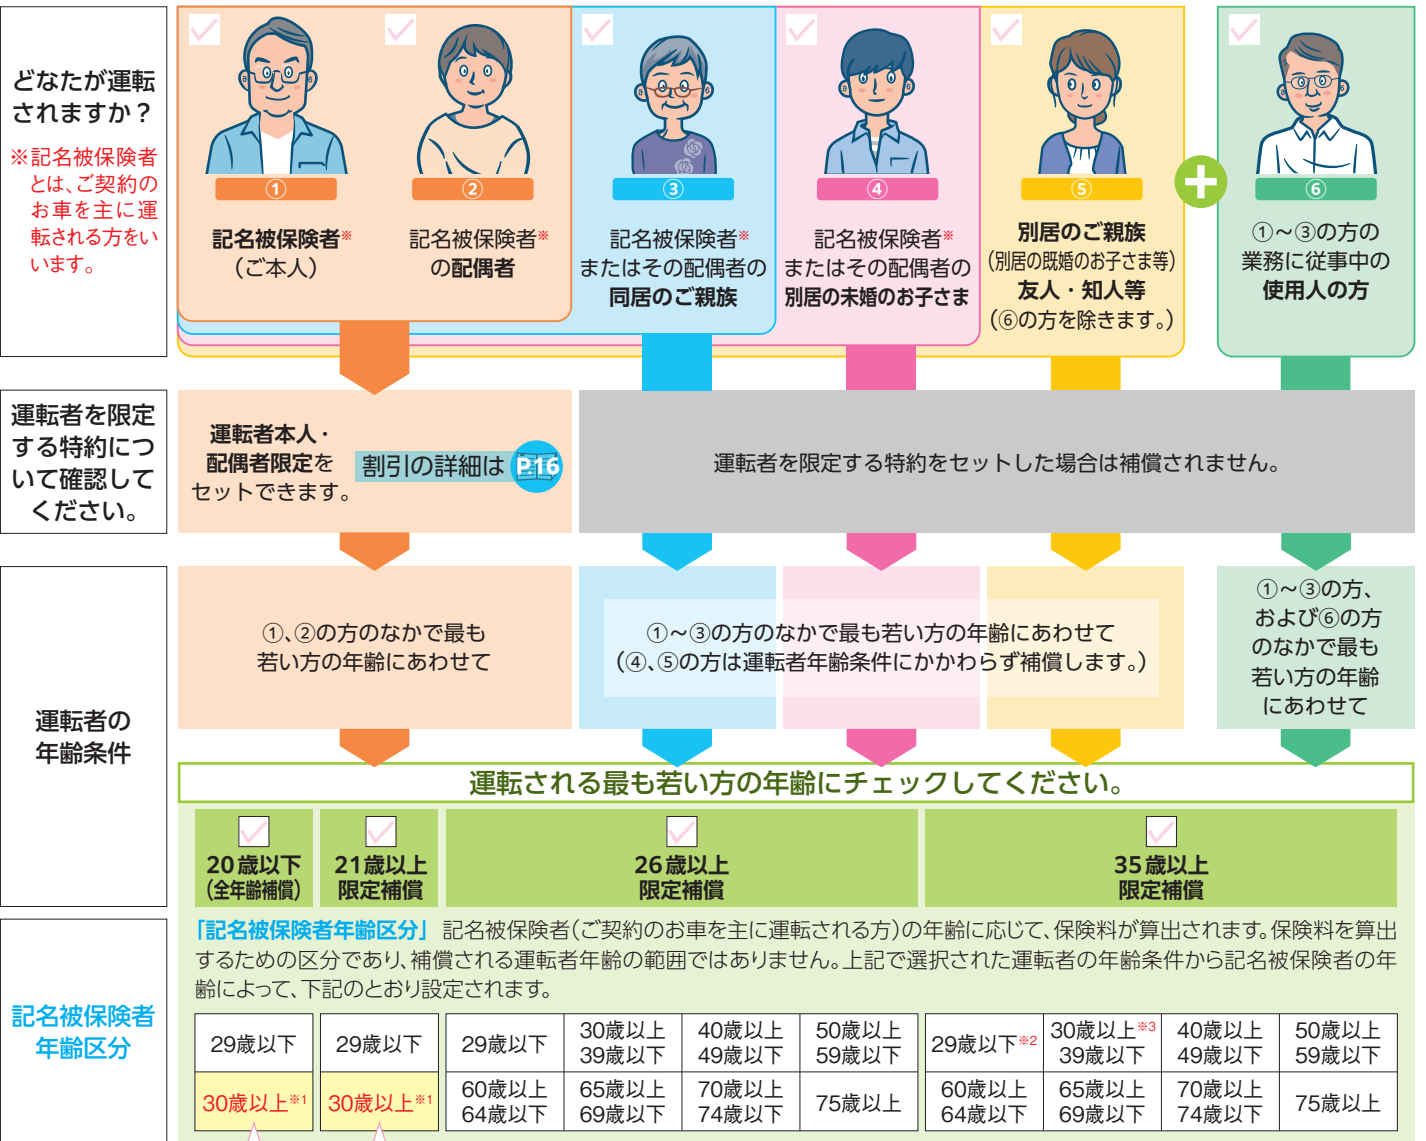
どなたが運転されますか？

※記名被保険者とは、ご契約のお車を主に運転される方をいいます。

①
記名被保険者※
（ご本人）

②
記名被保険者※
の配偶者

③
記名被保険者※
またはその配偶者の
同居のご親族

④
記名被保険者※
またはその配偶者の
別居の未婚のお子さま

⑤
別居のご親族
（別居の既婚のお子さま等）
友人・知人等
（⑥の方を除きます。）

⑥
①～③の方の
業務に従事中の
使用人の方

運転者を限定する特約について確認してください。

運転者本人・
配偶者限定を
セットできます。

割引の詳細は P16

運転者を限定する特約をセットした場合は補償されません。

運転者の
年齢条件

①、②の方のなかで最も
若い方の年齢にあわせて

①～③の方のなかで最も若い方の年齢にあわせて
（④、⑤の方は運転者年齢条件にかかわらず補償します。）

①～③の方、
および⑥の方
のなかで最も
若い方の年齢
にあわせて

運転される最も若い方の年齢にチェックしてください。

20歳以下
(全年齢補償)

21歳以上
限定補償

26歳以上
限定補償

35歳以上
限定補償

記名被保険者
年齢区分

「記名被保険者年齢区分」 記名被保険者（ご契約のお車を主に運転される方）の年齢に応じて、保険料が算出されます。保険料を算出するための区分であり、補償される運転者年齢の範囲ではありません。上記で選択された運転者の年齢条件から記名被保険者の年齢によって、下記のとおり設定されます。

| 29歳以下 | 29歳以下 | 29歳以下 | 30歳以上 39歳以下 | 40歳以上 49歳以下 | 50歳以上 59歳以下 | 29歳以下※2 | 30歳以上※3 39歳以下 | 40歳以上 49歳以下 | 50歳以上 59歳以下 |
|---|---|---|---|---|---|---|---|---|---|
| 30歳以上※1 | 30歳以上※1 | 60歳以上 64歳以下 | 65歳以上 69歳以下 | 70歳以上 74歳以下 | 75歳以上 | 60歳以上 64歳以下 | 65歳以上 69歳以下 | 70歳以上 74歳以下 | 75歳以上 |